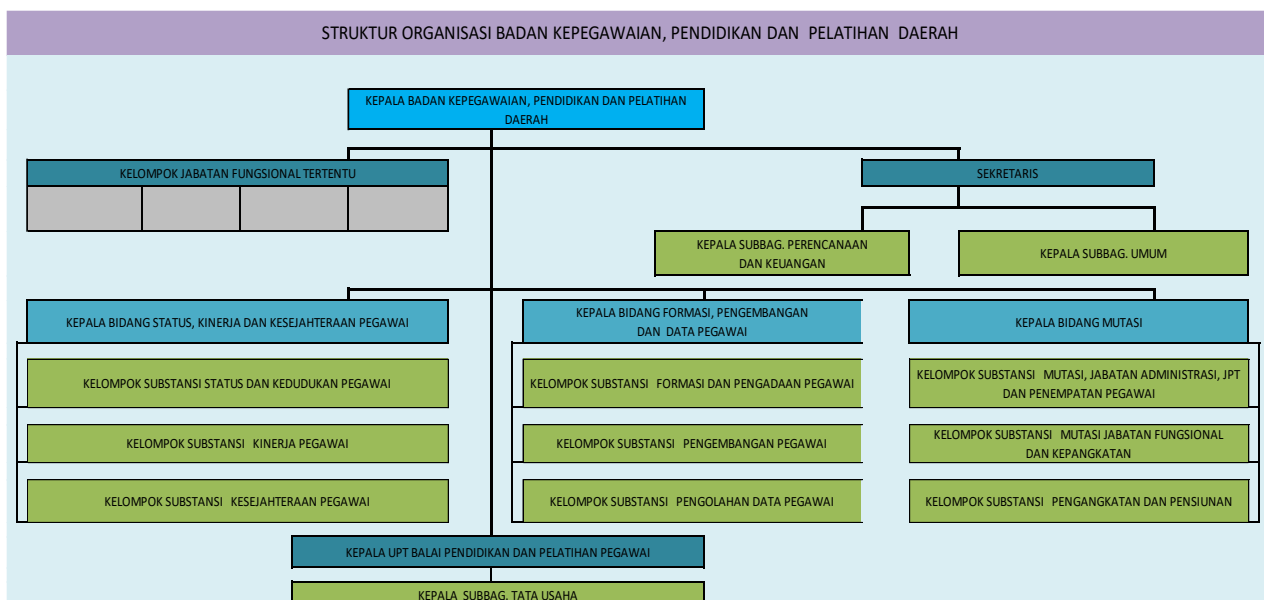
STRUKTUR ORGANISASI BADAN KEPEGAWAIAN, PENDIDIKAN DAN PELATIHAN DAERAH

KEPALA BADAN KEPEGAWAIAN, PENDIDIKAN DAN PELATIHAN DAERAH

KELOMPOK JABATAN FUNGSIONAL TERTENTU

SEKRETARIS

KEPALA SUBBAG. PERENCANAAN DAN KEUANGAN

KEPALA SUBBAG. UMUM

KEPALA BIDANG STATUS, KINERJA DAN KESEJAHTERAAN PEGAWAI

KELOMPOK SUBSTANSI STATUS DAN KEDUDUKAN PEGAWAI

KELOMPOK SUBSTANSI KINERJA PEGAWAI

KELOMPOK SUBSTANSI KESEJAHTERAAN PEGAWAI

KEPALA BIDANG FORMASI, PENGEMBANGAN DAN DATA PEGAWAI

KELOMPOK SUBSTANSI FORMASI DAN PENGADAAN PEGAWAI

KELOMPOK SUBSTANSI PENGEMBANGAN PEGAWAI

KELOMPOK SUBSTANSI PENGOLAHAN DATA PEGAWAI

KEPALA BIDANG MUTASI

KELOMPOK SUBSTANSI MUTASI, JABATAN ADMINISTRASI, JPT DAN PENEMPATAN PEGAWAI

KELOMPOK SUBSTANSI MUTASI JABATAN FUNGSIONAL DAN KEPANGKATAN

KELOMPOK SUBSTANSI PENGANGKATAN DAN PENSIUNAN

KEPALA UPT BALAI PENDIDIKAN DAN PELATIHAN PEGAWAI

KEPALA SUBBAG. TATA USAHA